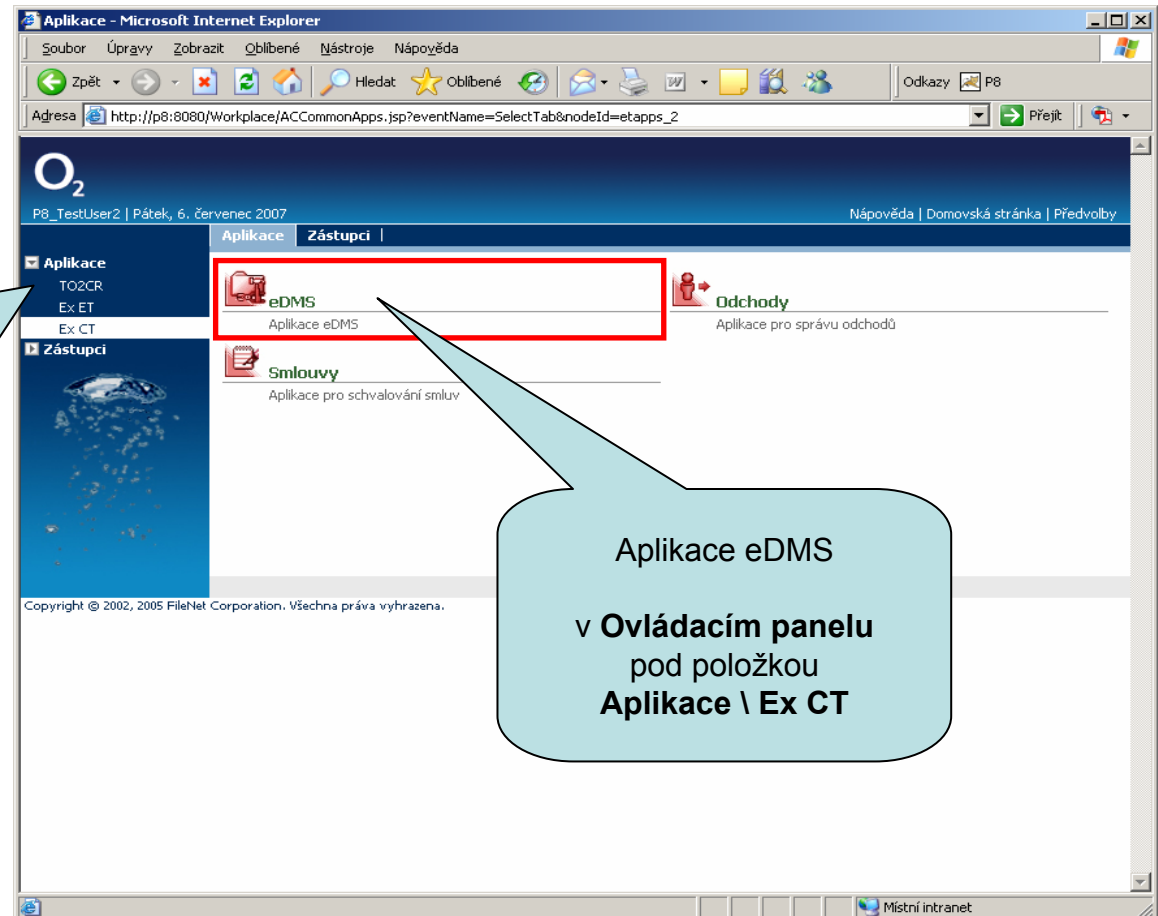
Aplikace - Microsoft Internet Explorer

Soubor Úpravy Zobrazit Oblíbené Nástroje Nápověda

Zpět Hledat Oblíbené Odkazy P8

Adresa http://p8:8080/Workplace/ACCommonApps.jsp?eventName=SelectTab&nodeId=etapps_2 Přejít

$O_2$

P8_TestUser2 | Pátek, 6. červenec 2007

Nápověda | Domovská stránka | Předvolby

Aplikace Zástupci

Aplikace
TO2CR
Ex ET
Ex CT
Zástupci

eDMS
Aplikace eDMS

Odchody
Aplikace pro správu odchodů

Smlouvy
Aplikace pro schvalování smluv

Copyright © 2002, 2005 FileNet Corporation. Všechna práva vyhrazena.

Aplikace eDMS

v **Ovládacím panelu** pod položkou **Aplikace \ Ex CT**

Místní intranet